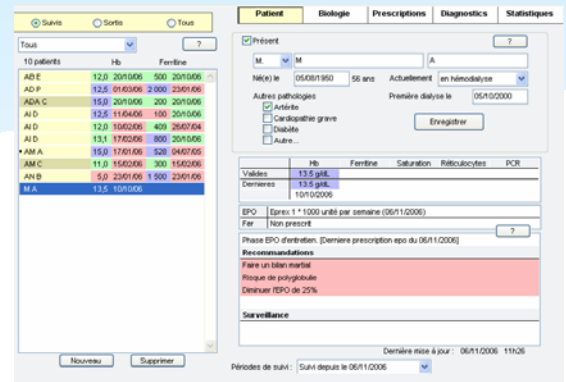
Suivis Sortis Tous

Tous ?

10 patients Hb Ferritine

| | | | | |
|---|---|---|---|---|
| AB E | 12,0 | 20/10/06 | 500 | 20/10/06 |
| AD P | 12,5 | 01/03/06 | 2 000 | 23/01/06 |
| ADA C | 15,0 | 20/10/06 | 200 | 20/10/06 |
| AI D | 12,5 | 11/04/06 | 100 | 20/10/06 |
| AI D | 12,0 | 10/02/06 | 409 | 26/07/04 |
| AI D | 13,1 | 17/02/06 | 800 | 20/10/06 |
| • AM A | 15,0 | 17/01/06 | 528 | 04/07/05 |
| AM C | 11,0 | 15/02/06 | 300 | 15/02/06 |
| AN B | 5,0 | 23/01/06 | 1 500 | 23/01/06 |
| M A | 13,5 | 10/10/06 | | |

Nouveau Supprimer

Patient Biologie Prescriptions Diagnostics Statistiques

Présent ?

M. M A

Né(e) le 05/08/1950 56 ans Actuellement en hémodialyse

Autres pathologies Première dialyse le 05/10/2000

Artérite
Cardiopathie grave
Diabète
Autre...

Enregistrer

| | Hb | Ferritine | Saturation | Réticulocytes | PCR |
|---|---|---|---|---|---|
| Valides | 13.5 g/dL | | | | |
| Dernieres | 13.5 g/dL | | | | |
| | 10/10/2006 | | | | |

EPO Eprex 1 * 1000 unité par semaine (06/11/2006)
Fer Non prescrit

?

Phase EPO d'entretien. [Derniere prescription epo du 06/11/2006]

Recommandations

Faire un bilan martial
Risque de polyglobulie
Diminuer l'EPO de 25%

Surveillance

Dernière mise à jour : 06/11/2006 11h26

Périodes de suivi : Suivi depuis le 06/11/2006